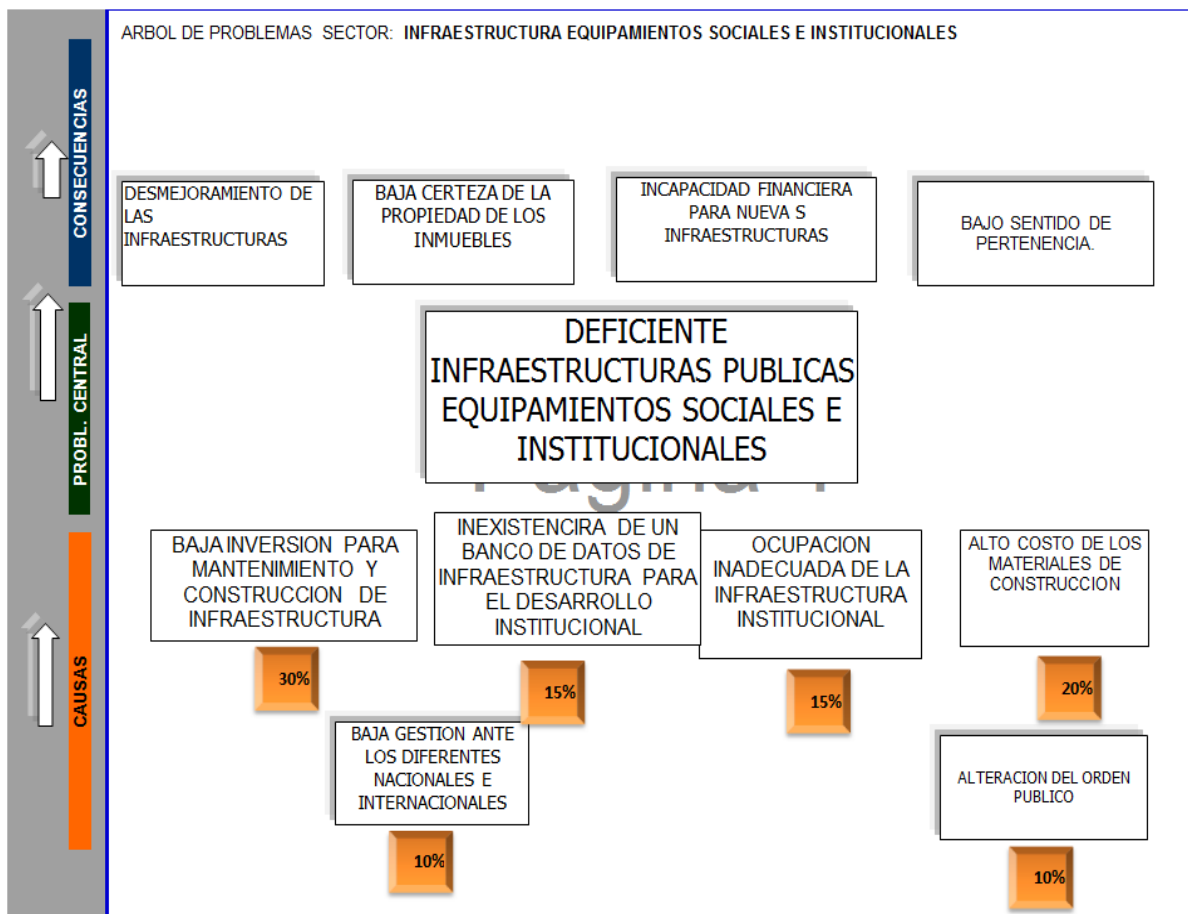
CONSECUENCIAS

PROBL. CENTRAL

CAUSAS

ARBOL DE PROBLEMAS SECTOR: INFRAESTRUCTURA EQUIPAMIENTOS SOCIALES E INSTITUCIONALES

DESMEJORAMIENTO DE LAS INFRAESTRUCTURAS

BAJA CERTEZA DE LA PROPIEDAD DE LOS INMUEBLES

INCAPACIDAD FINANCIERA PARA NUEVA S INFRAESTRUCTURAS

BAJO SENTIDO DE PERTENENCIA.

DEFICIENTE INFRAESTRUCTURAS PUBLICAS EQUIPAMIENTOS SOCIALES E INSTITUCIONALES

Pagina 1

BAJA INVERSION PARA MANTENIMIENTO Y CONSTRUCCION DE INFRAESTRUCTURA

30%

INEXISTENCIRA DE UN BANCO DE DATOS DE INFRAESTRUCTURA PARA EL DESARROLLO INSTITUCIONAL

15%

OCUPACION INADECUADA DE LA INFRAESTRUCTURA INSTITUCIONAL

15%

ALTO COSTO DE LOS MATERIALES DE CONSTRUCCION

20%

BAJA GESTION ANTE LOS DIFERENTES NACIONALES E INTERNACIONALES

10%

ALTERACION DEL ORDEN PUBLICO

10%